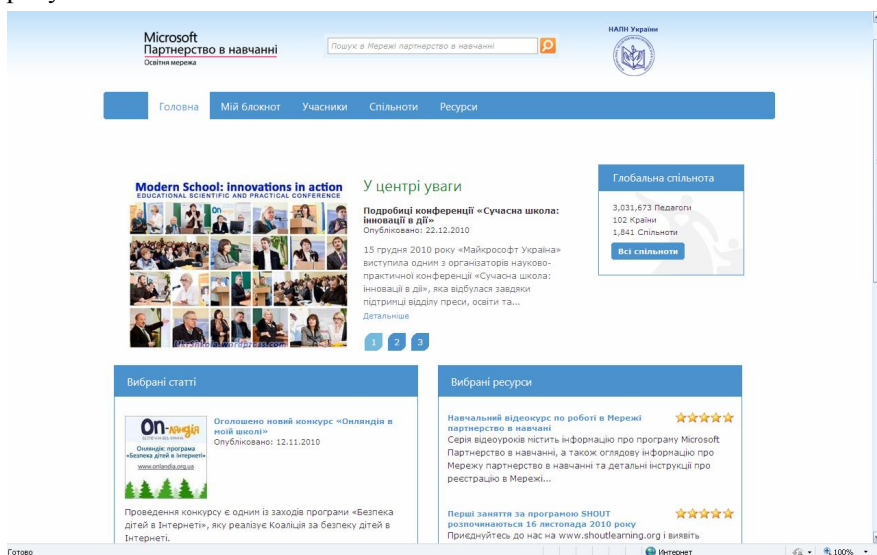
Microsoft
Партнерство в навчанні
Освітня мережа

Пошук в Мережі партнерство в навчанні

НАПН України

Головна Мій блокнот Учасники Спільноти Ресурси

Modern School: innovations in action
EDUCATIONAL SCIENTIFIC AND PRACTICAL CONFERENCE

У центрі уваги

Подробиці конференції «Сучасна школа: інновації в дії»
Опубліковано: 22.12.2010

15 грудня 2010 року «Майкрософт Україна» виступила одним з організаторів науково-практичної конференції «Сучасна школа: інновації в дії», яка відбулася завдяки підтримці відділу преси, освіти та...
Детальніше

1 2 3

Глобальна спільнота

3,031,673 Педагоги
102 Країни
1,841 Спільноти

Всі спільноти

Вибрані статті

On-ландія
Онляндія: програма «Безпека дітей в Інтернеті»
www.onlandia.org.ua

Оголошено новий конкурс «Онляндія в моїй школі»
Опубліковано: 12.11.2010

Проведення конкурсу є одним із заходів програми «Безпека дітей в Інтернеті», яку реалізує Коаліція за безпеку дітей в Інтернеті.

Вибрані ресурси

Навчальний відеокурс по роботі в Мережі партнерство в навчані
Серія відеоуроків містить інформацію про програму Microsoft Партнерство в навчанні, а також оглядову інформацію про Мережу партнерство в навчанні та детальні інструкції про реєстрацію в Мережі...

Перші заняття за програмою SHOUT розпочинаються 16 листопада 2010 року
Приєднуйтесь до нас на www.shoutlearning.org і виявіть

Готово
Интернет
100%